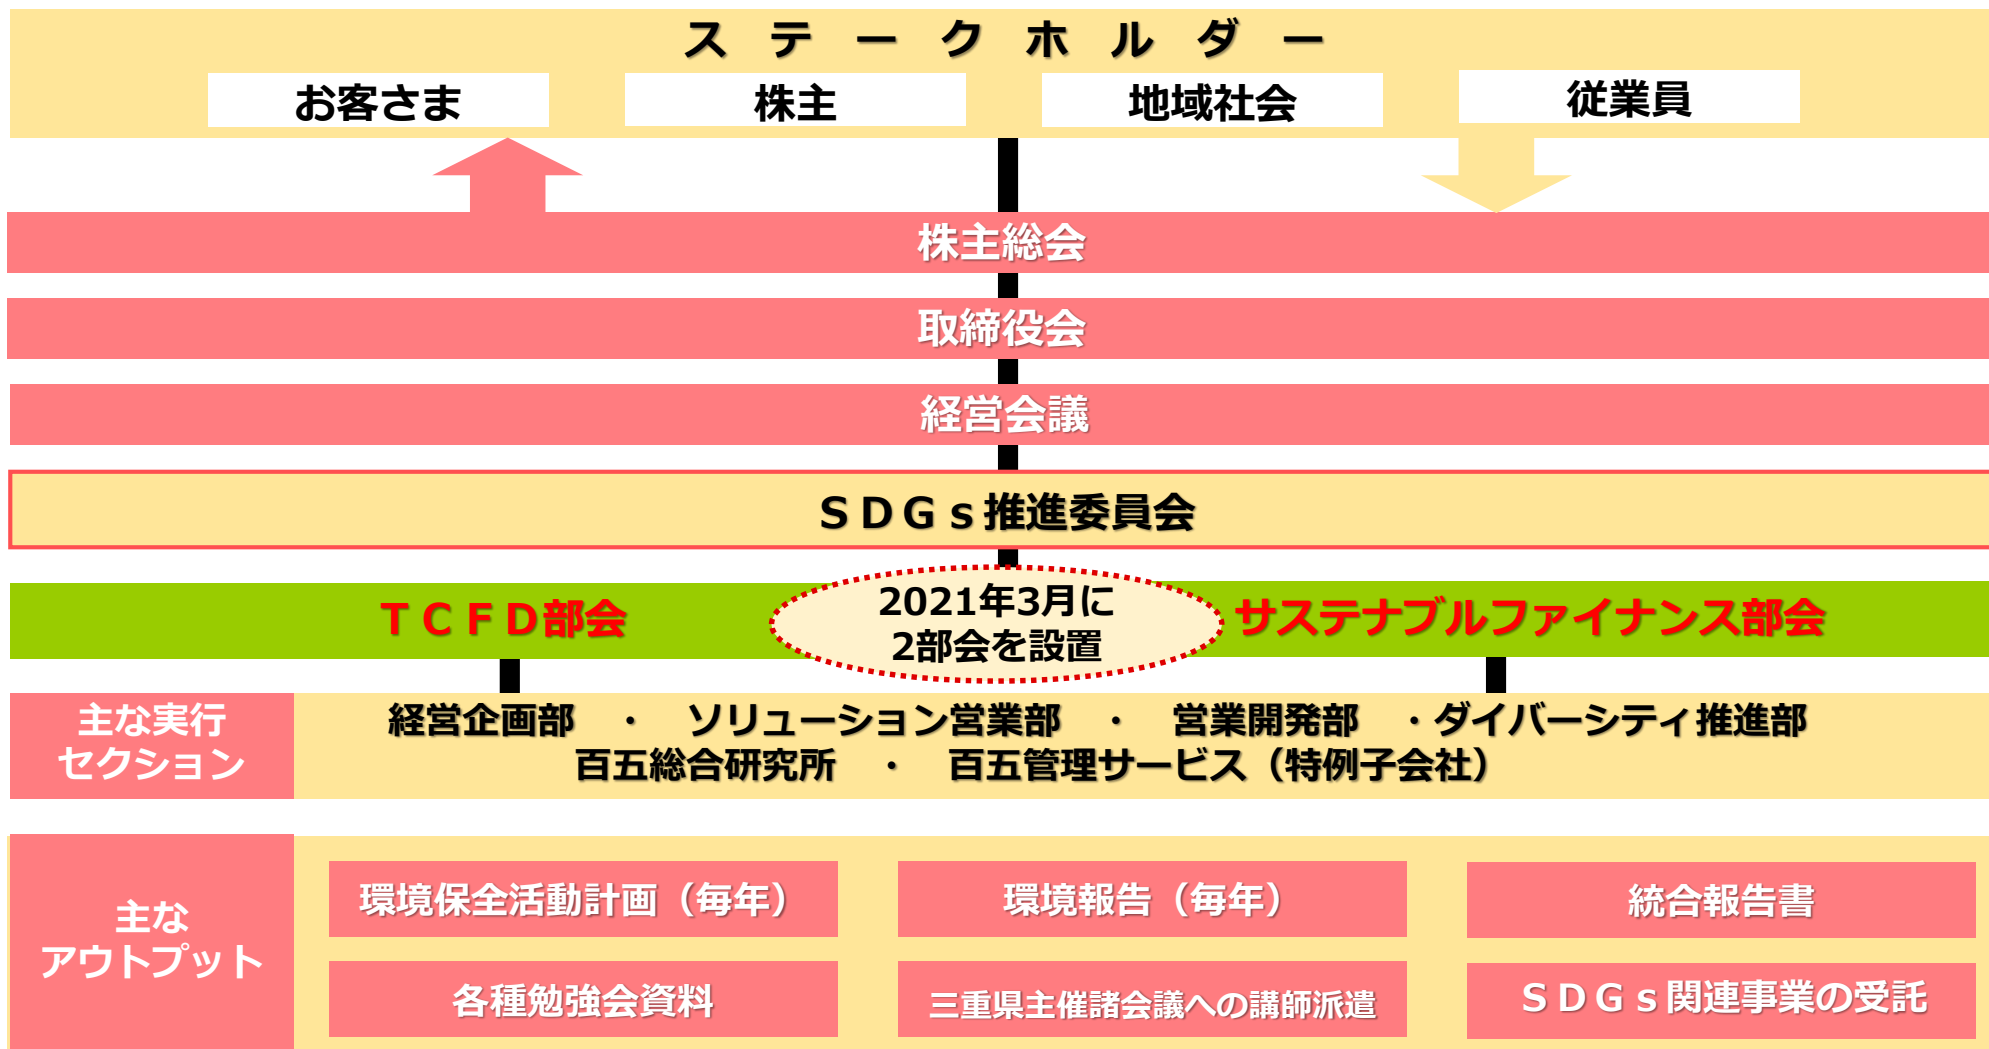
ステークホルダー

お客さま

株主

地域社会

従業員

株主総会

取締役会

経営会議

ＳＤＧｓ推進委員会

ＴＣＦＤ部会

2021年3月に
2部会を設置

サステナブルファイナンス部会

主な実行
セクション

経営企画部　・　ソリューション営業部　・　営業開発部　・ダイバーシティ推進部
百五総合研究所　・　百五管理サービス（特例子会社）

主な
アウトプット

環境保全活動計画（毎年）

環境報告（毎年）

統合報告書

各種勉強会資料

三重県主催諸会議への講師派遣

ＳＤＧｓ関連事業の受託